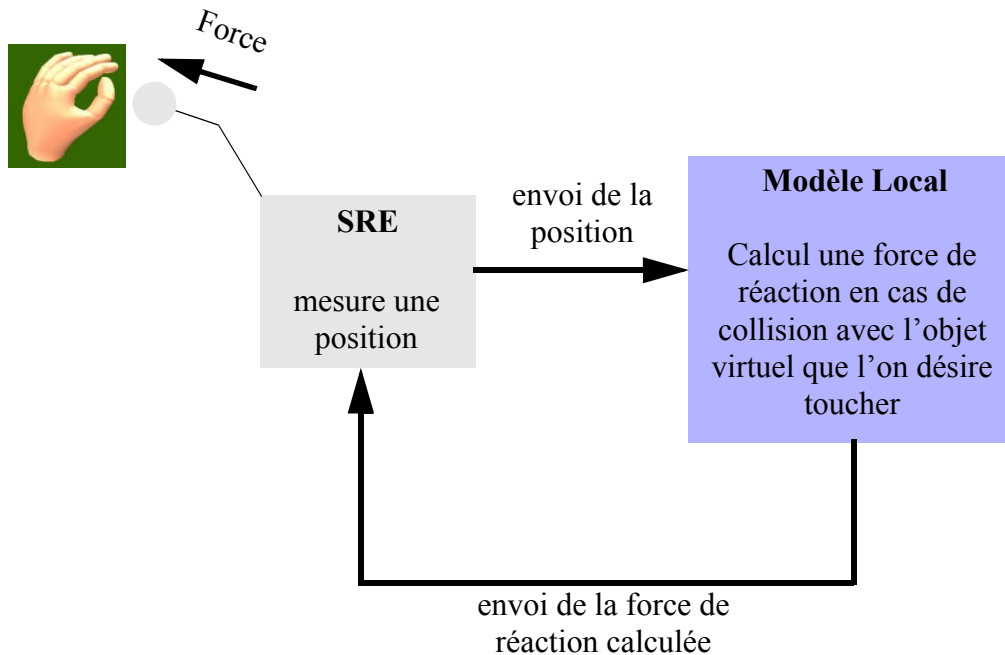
Force

SRE

mesure une position

envoi de la position

Modèle Local

Calcul une force de réaction en cas de collision avec l'objet virtuel que l'on désire toucher

envoi de la force de réaction calculée